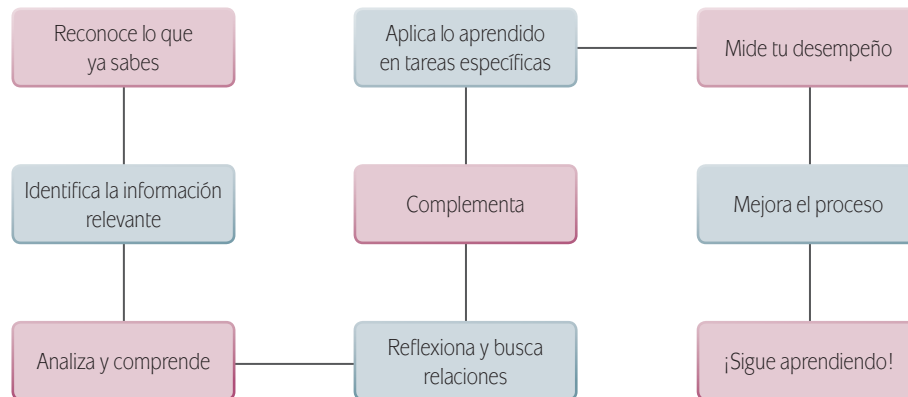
Reconoce lo que ya sabes

Identifica la información relevante

Analiza y comprende

Reflexiona y busca relaciones

Complementa

Aplica lo aprendido en tareas específicas

Mide tu desempeño

Mejora el proceso

¡Sigue aprendiendo!